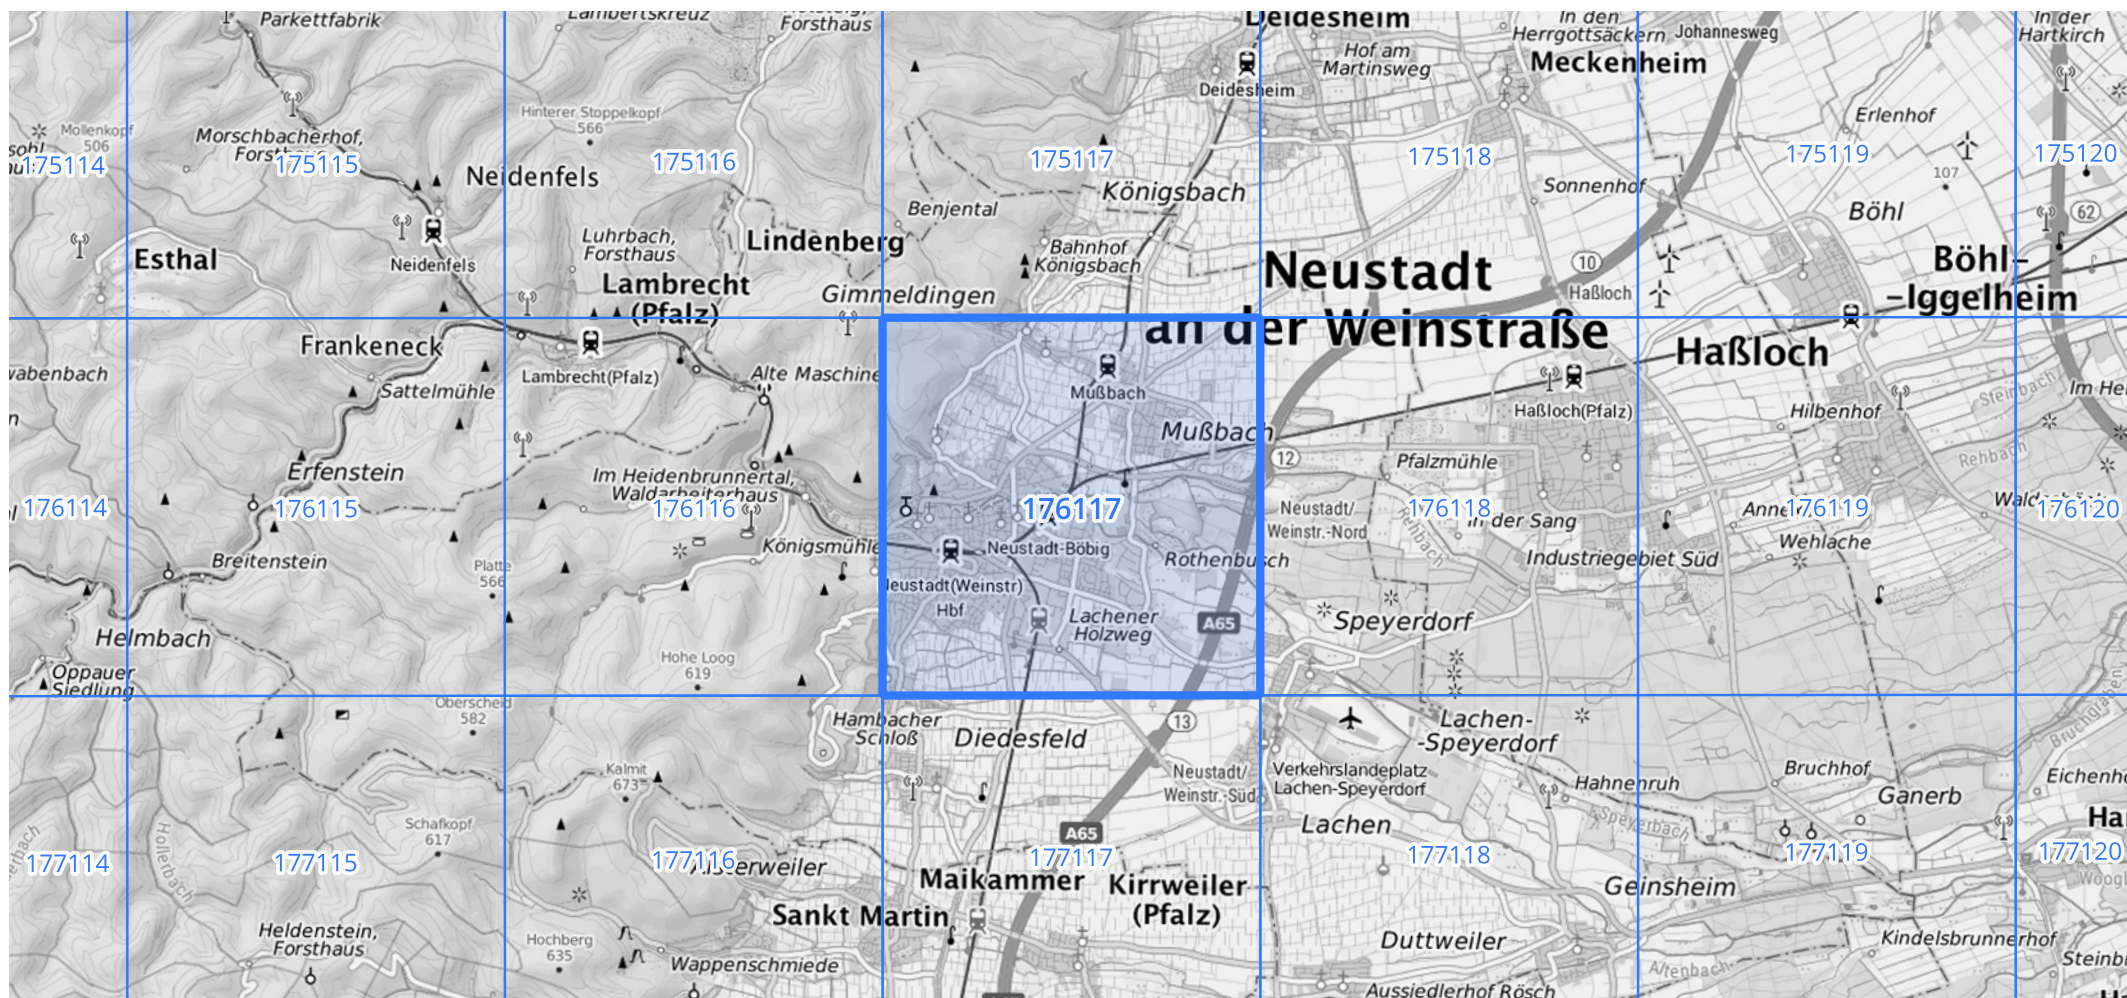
Parkettfabrik
Lambertskreuz
Forsthaus
Deidesheim
In den Herrgottsäckern
Johannesweg
In der Hartkirch
Hof am Martinsweg
Deidesheim
Meckenheim
Mollenkopf 506
Morschbacherhof, Forsthaus
Hinterer Stoppelkopf 566
Erlenhof
175114
175115
175116
175117
175118
175119
175120
Neidenfels
Königsbach
Sonnenhof
107
Böhl
Esthal
Neidenfels
Luhrbach, Forsthaus
Lindenberg
Benjental
Bahnhof Königsbach
Neustadt
10
Haßloch
62
Böhl-Iggelheim
Lambrecht (Pfalz)
Gimmeldingen
an der Weinstraße
Frankeneck
Haßloch
vabenbach
Sattelmühle
Lambrecht(Pfalz)
Alte Maschine
Mußbach
Haßloch(Pfalz)
Hilbenhof
Steinbach
Im He
Mußbach
Erfenstein
Im Heidenbrunnertal, Waldarbeiterhaus
12
Pfalzmühle
Rehbach
176114
176115
176116
176117
176118
176119
176120
Neustadt/ Weinstr.-Nord
In der Sang
Anne
Wald
Königsmühle
Neustadt-Böbig
Wehlache
Breitenstein
Platte 566
Rehbach
Rothenbusch
Industriegebiet Süd
Neustadt(Weinstr) Hbf
Lachener Holzweg
A65
Speyerdorf
Helmbach
Oppauer Siedlung
Hohe Loog 619
Oberscheid 582
Hambacher Schloß
Diedesfeld
13
Lachen-Speyerdorf
Kalmit 673
Neustadt/ Weinstr.-Süd
Verkehrslandeplatz Lachen-Speyerdorf
Hahnenruh
Bruchhof
Eichenh
Ganerb
Schafkopf 617
A65
Lachen
Speyerbach
Ha
177114
177115
177116
177117
177118
177119
177120
Hollerbach
Altdorf
Edenkoben
Maikammer
Kirrweiler (Pfalz)
Geinsheim
Heldenstein, Forsthaus
Sankt Martin
Hochberg 635
Duttweiler
Kindelsbrunnerhof
Wappenschmiede
Altenbach
Steinb
Aussiedlerhof Rösch